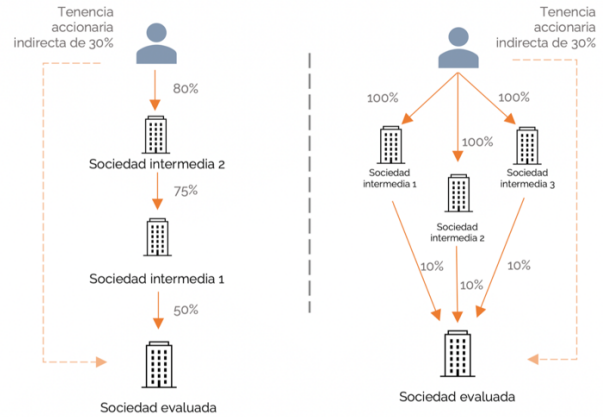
Tenencia accionaria indirecta de 30%

80%

Sociedad intermedia 2

75%

Sociedad intermedia 1

50%

Sociedad evaluada

Tenencia accionaria indirecta de 30%

100%

100%

100%

Sociedad intermedia 1

Sociedad intermedia 2

Sociedad intermedia 3

10%

10%

10%

Sociedad evaluada